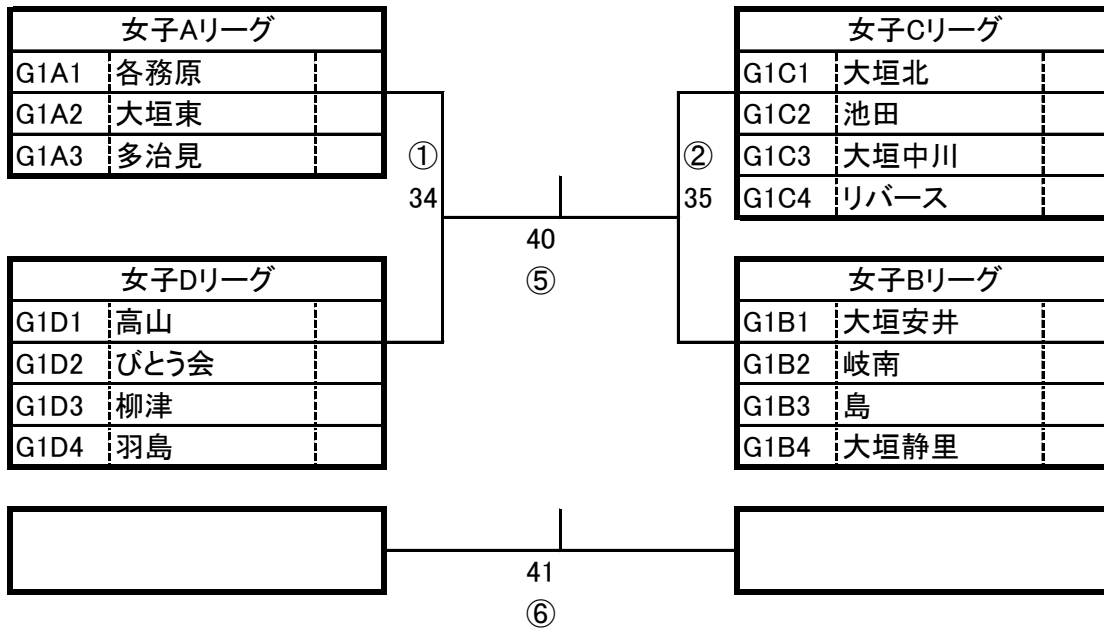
| 女子Aリーグ | | |
|---|---|---|
| G1A1 | 各務原 | |
| G1A2 | 大垣東 | |
| G1A3 | 多治見 | |

| 女子Dリーグ | | |
|---|---|---|
| G1D1 | 高山 | |
| G1D2 | びとう会 | |
| G1D3 | 柳津 | |
| G1D4 | 羽島 | |

①
34

40
⑤

②
35

| 女子Cリーグ | | |
|---|---|---|
| G1C1 | 大垣北 | |
| G1C2 | 池田 | |
| G1C3 | 大垣中川 | |
| G1C4 | リバース | |

| 女子Bリーグ | | |
|---|---|---|
| G1B1 | 大垣安井 | |
| G1B2 | 岐南 | |
| G1B3 | 島 | |
| G1B4 | 大垣静里 | |

41
⑥